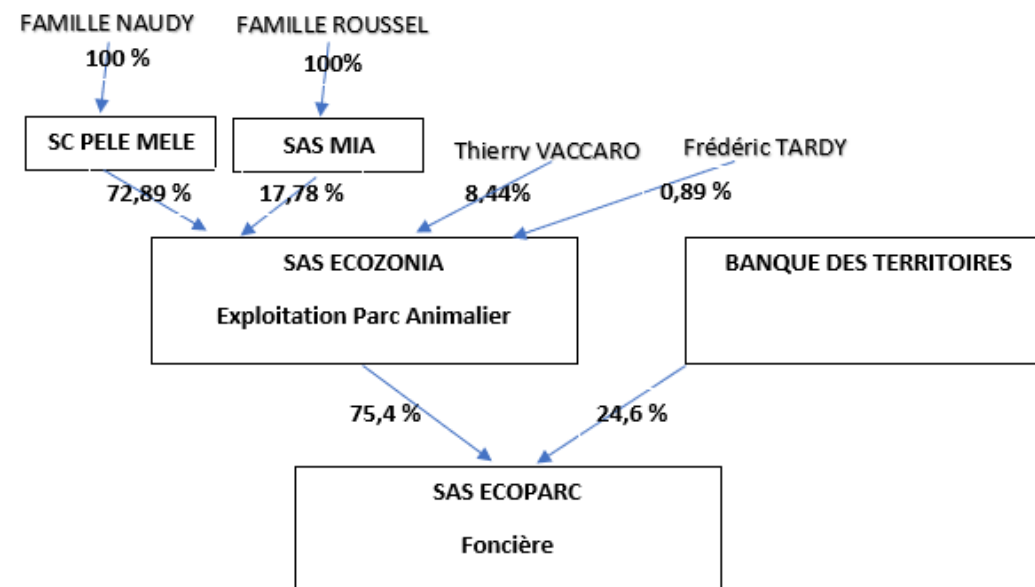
FAMILLE NAUDY
100 %

FAMILLE ROUSSEL
100%

SC PELE MELE

SAS MIA

Thierry VACCARO

Frédéric TARDY

72,89 %

17,78 %

8,44%

0,89 %

SAS ECOZONIA

Exploitation Parc Animalier

BANQUE DES TERRITOIRES

75,4 %

24,6 %

SAS ECOPARC

Foncière